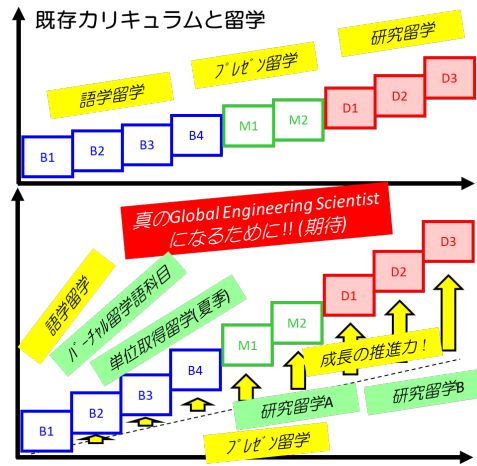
既存カリキュラムと留学

語学留学

ﾌﾟﾚｾﾞﾝ留学

研究留学

B1

B2

B3

B4

M1

M2

D1

D2

D3

真のGlobal Engineering Scientistになるために!! (期待)

語学留学

バーチャル留学語科目

単位取得留学(夏季)

B1

B2

B3

B4

M1

M2

D1

D2

D3

成長の推進力!

研究留学A

研究留学B

ﾌﾟﾚｾﾞﾝ留学